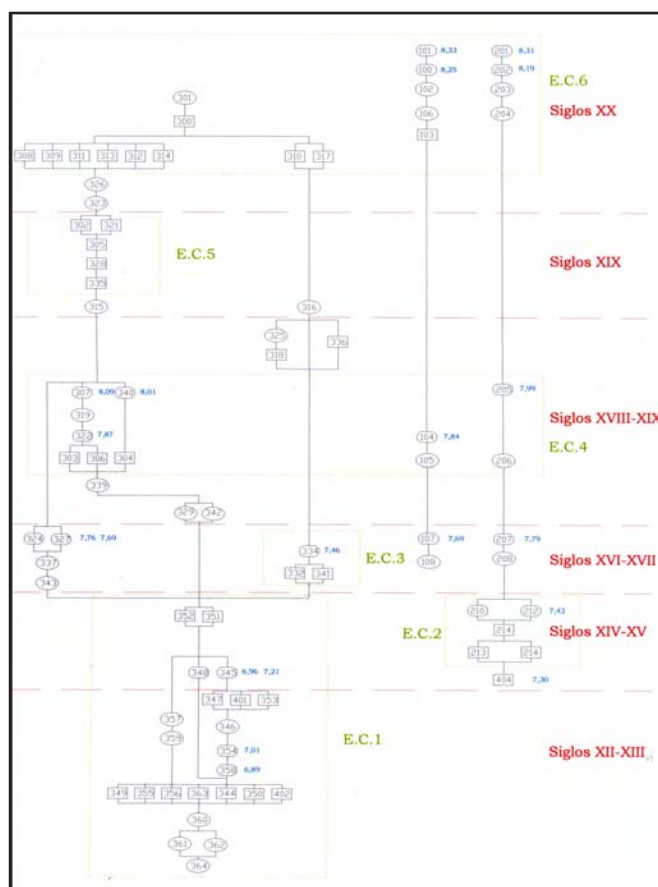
101 8,33
100 8,25
102
106
103
201 8,31
202 8,19
203
204
E.C.6
Siglos XX
301
300
308 309 311 313 312 314
310 317
326
323
302 321
305
328
335
E.C.5
Siglos XIX
315
316
325
318
336
307 8,09 340 8,01
319
322 7,87
303 306 304
104 7,84
105
209 7,99
206
Siglos XVIII-XIX
E.C.4
339
329 342
324 327 7,76 7,69
337
343
334 7,46
338 341
E.C.3
107 7,69
108
207 7,79
208
Siglos XVI-XVII
352 351
210 212 7,43
214
213 214
404 7,30
E.C.2
Siglos XIV-XV
348 345 6,96 7,21
347 401 353
357
358
346
354 7,01
358 6,89
E.C.1
Siglos XII-XIII
349 355 356 363 344 350 402
360
361 362
364